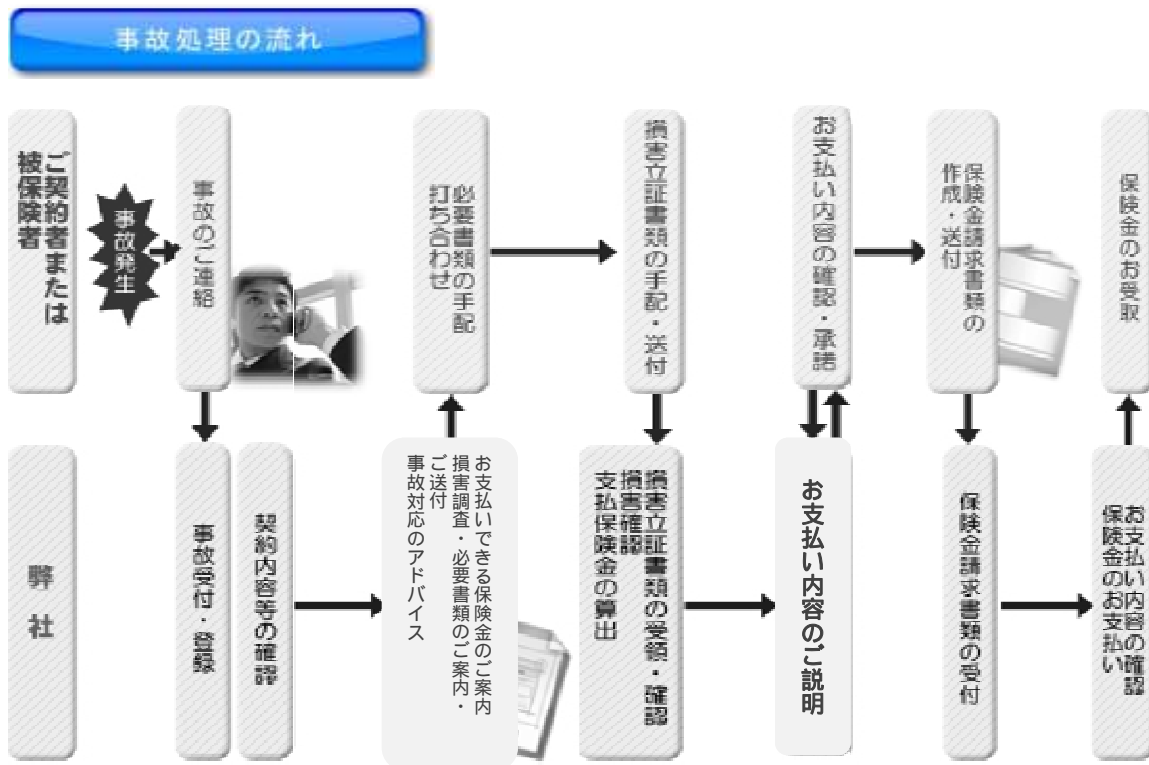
事故処理の流れ

ご契約者または被保険者

事故発生

事故のご連絡

必要書類の手配打ち合わせ

損害立証書類の手配・送付

お支払い内容の確認・承諾

保険金請求書類の作成・送付

保険金のお受取

弊社

事故受付・登録

契約内容等の確認

お支払いできる保険金のご案内
損害調査・必要書類のご案内・ご送付
事故対応のアドバイス

損害立証書類の受領・確認
損害確認
支払保険金の算出

お支払い内容のご説明

保険金請求書類の受付

お支払い内容の確認
保険金のお支払い